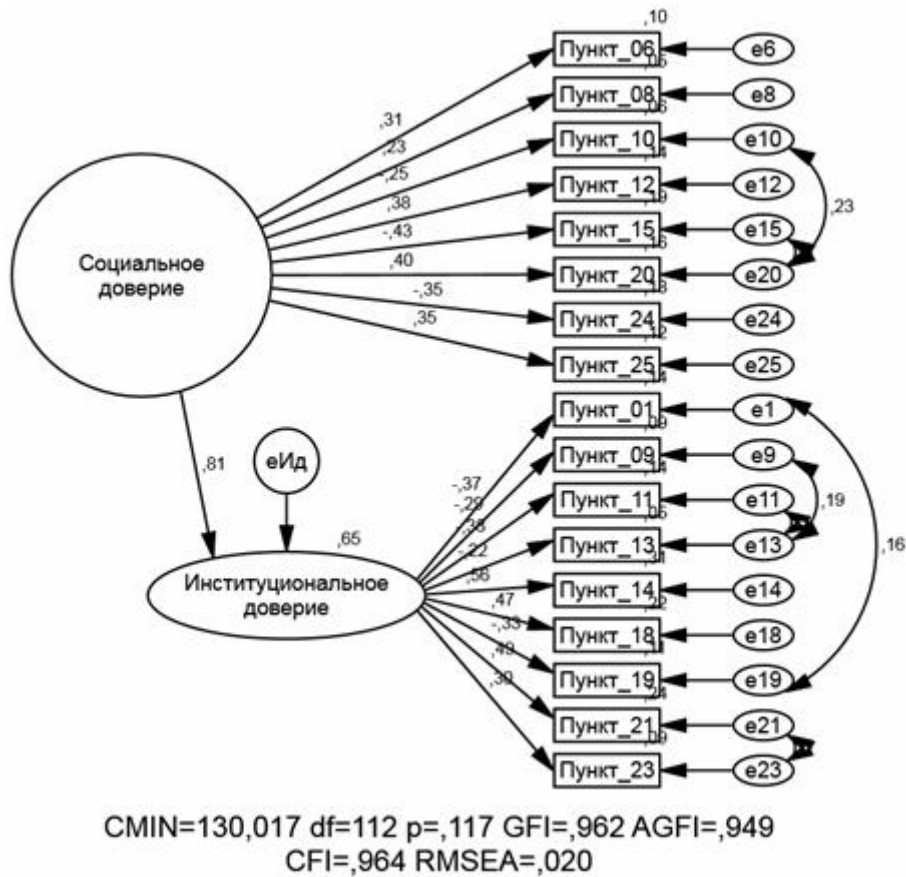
,10
Пункт_06
e6
,05
Пункт_08
e8
,06
Пункт_10
e10
,14
Пункт_12
e12
,19
Пункт_15
e15
,16
Пункт_20
e20
,18
Пункт_24
e24
,12
Пункт_25
e25
,23
,31
,23
,25
,38
-,43
,40
-,35
,35
Социальное доверие
,81
eИд
,65
Институциональное доверие
,14
Пункт_01
e1
,09
Пункт_09
e9
,14
Пункт_11
e11
,05
Пункт_13
e13
,31
Пункт_14
e14
,22
Пункт_18
e18
,11
Пункт_19
e19
,24
Пункт_21
e21
,09
Пункт_23
e23
-,37
-,29
,38
-,22
,56
,47
-,33
,49
,30
,19
,16

CMIN=130,017 df=112 p=,117 GFI=,962 AGFI=,949
CFI=,964 RMSEA=,020